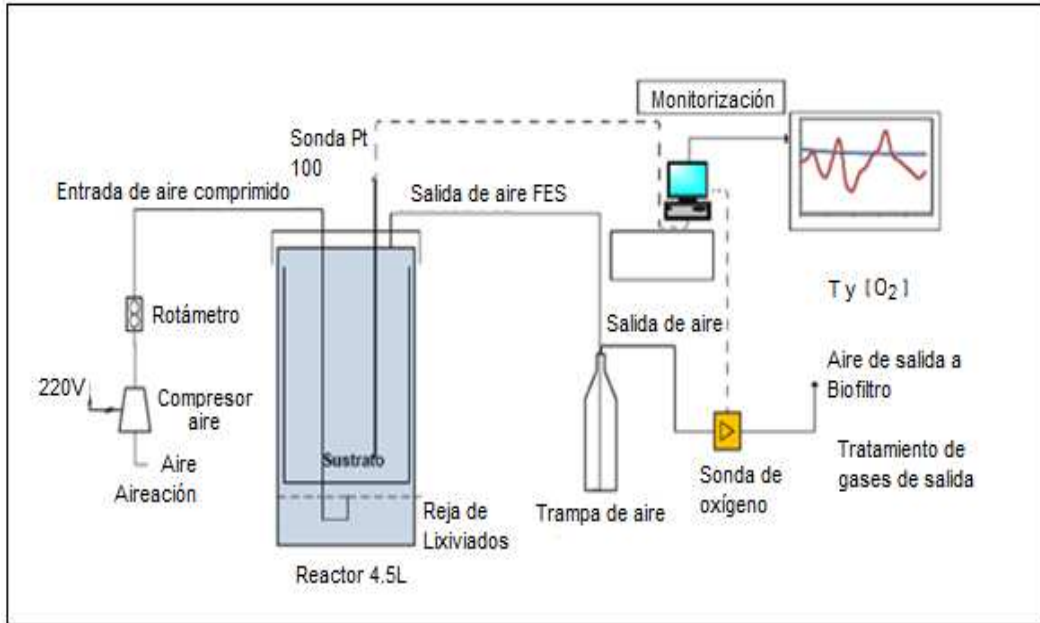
Monitorización

Sonda Pt 100

Entrada de aire comprimido

Salida de aire FES

T y [$O_2$]

Rotámetro

Salida de aire

220V

Compresor aire

Aire de salida a Biofiltro

Aire Aireación

Sustrato

Tratamiento de gases de salida

Sonda de oxígeno

Reja de Lixiviados

Trampa de aire

Reactor 4.5L